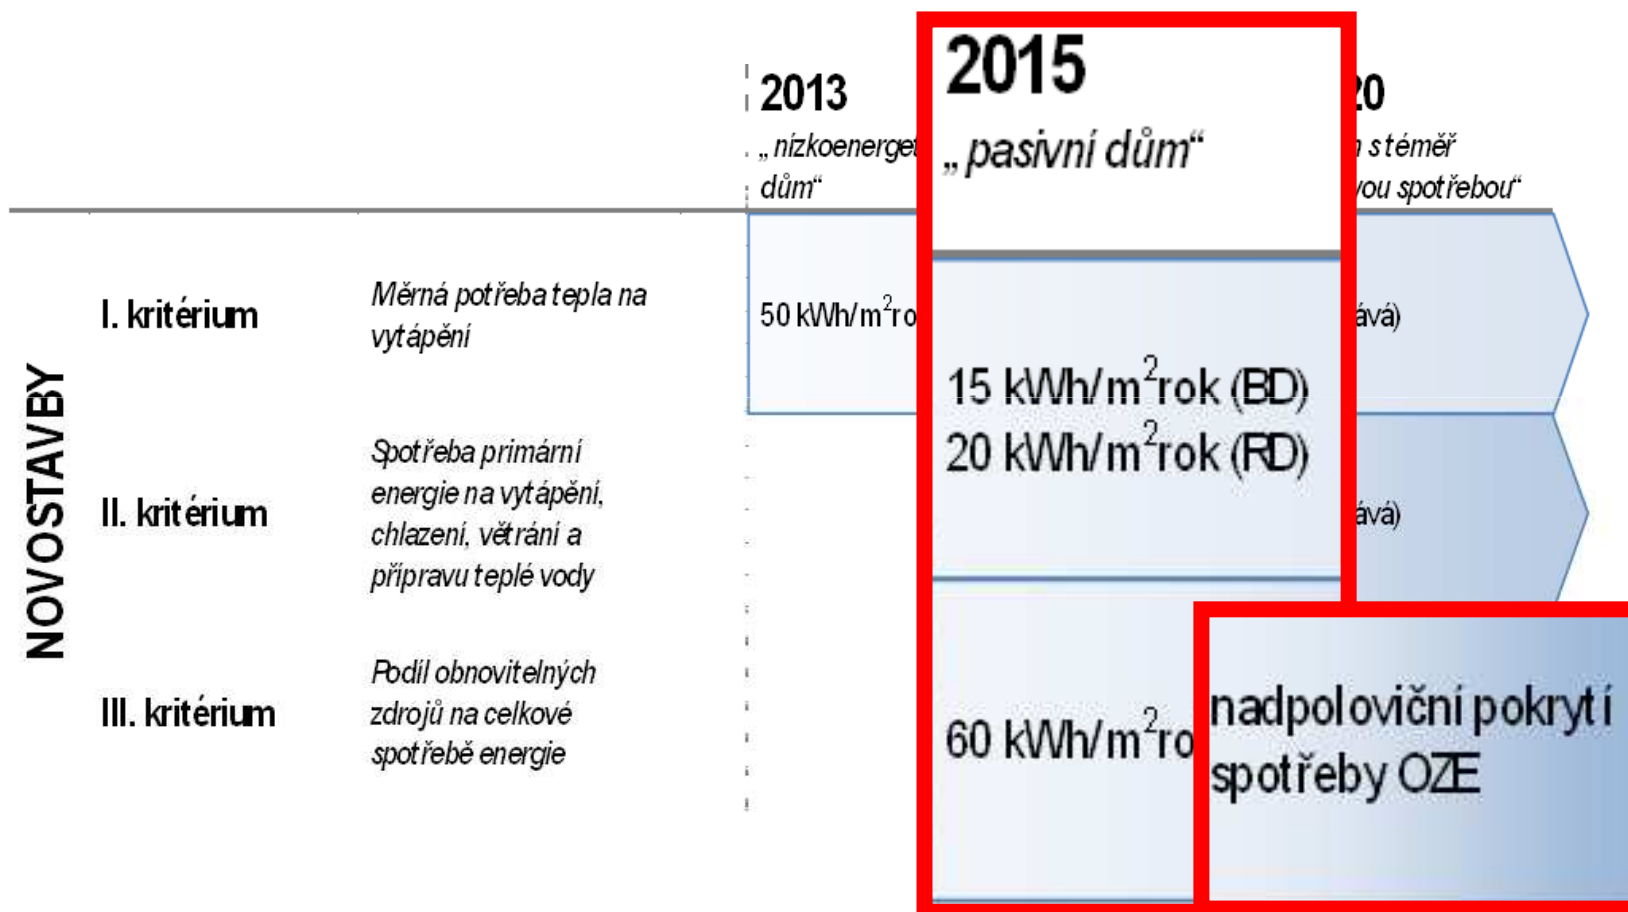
2013
„nízkoenerget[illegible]
dům“

2015
„pasivní dům“

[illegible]20
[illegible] stéměř
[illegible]ou spotřebou“

NOVOSTAVBY

I. kritérium
Měrná potřeba tepla na vytápění

50 kWh/m$^2$ro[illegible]

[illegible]ává)

15 kWh/m$^2$rok (BD)
20 kWh/m$^2$rok (RD)

II. kritérium
Spotřeba primární energie na vytápění, chlazení, větrání a přípravu teplé vody

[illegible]ává)

III. kritérium
Podíl obnovitelných zdrojů na celkové spotřebě energie

60 kWh/m$^2$ro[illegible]

nadpoloviční pokrytí spotřeby OZE